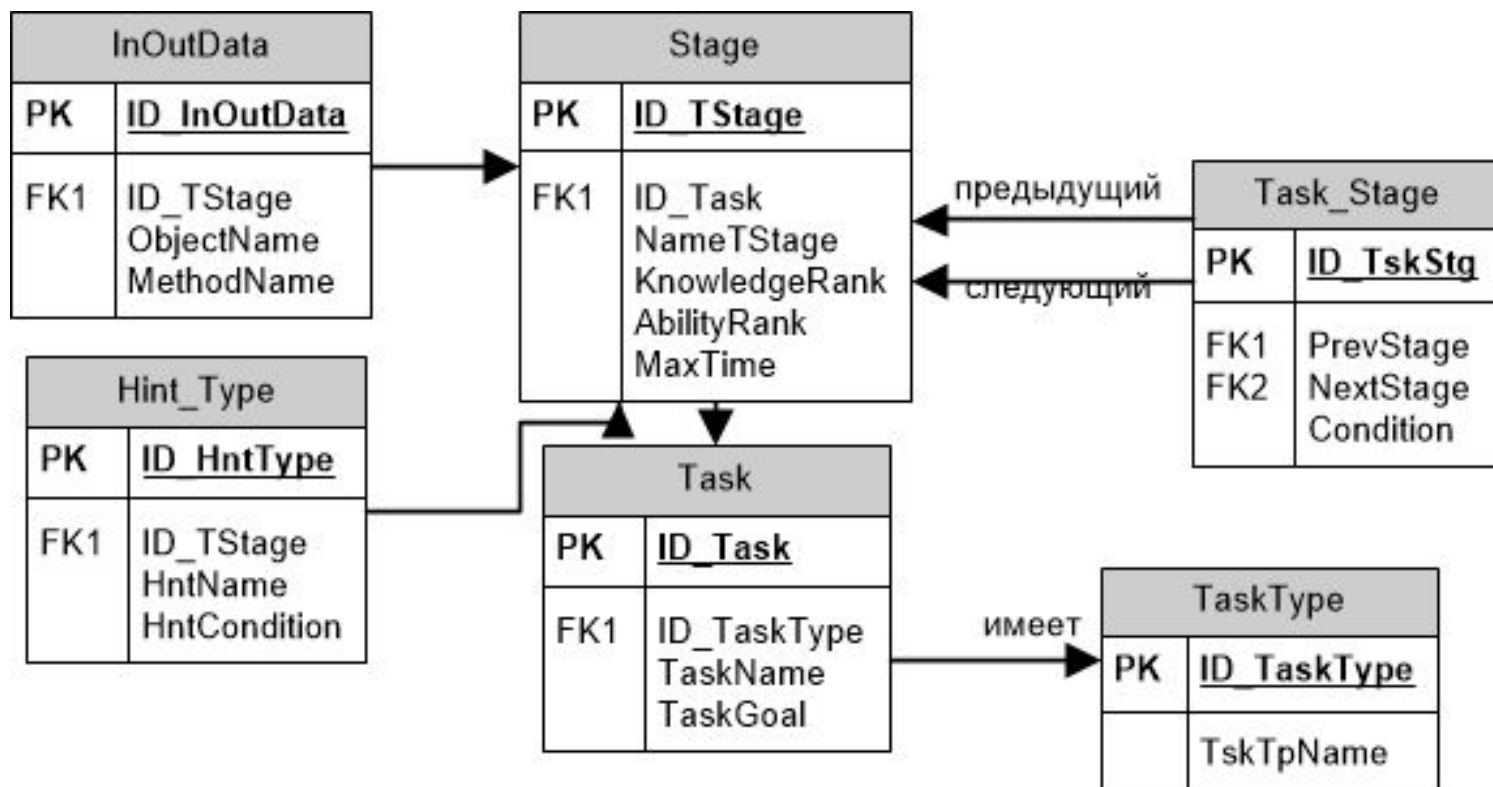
InOutData

| PK | ID_InOutData |
|---|---|
| FK1 | ID_TStage ObjectName MethodName |

Stage

| PK | ID_TStage |
|---|---|
| FK1 | ID_Task NameTStage KnowledgeRank AbilityRank MaxTime |

предыдущий

следующий

Task_Stage

| PK | ID_TskStg |
|---|---|
| FK1 FK2 | PrevStage NextStage Condition |

Hint_Type

| PK | ID_HntType |
|---|---|
| FK1 | ID_TStage HntName HntCondition |

Task

| PK | ID_Task |
|---|---|
| FK1 | ID_TaskType TaskName TaskGoal |

имеет

TaskType

| PK | ID_TaskType |
|---|---|
| | TskTpName |